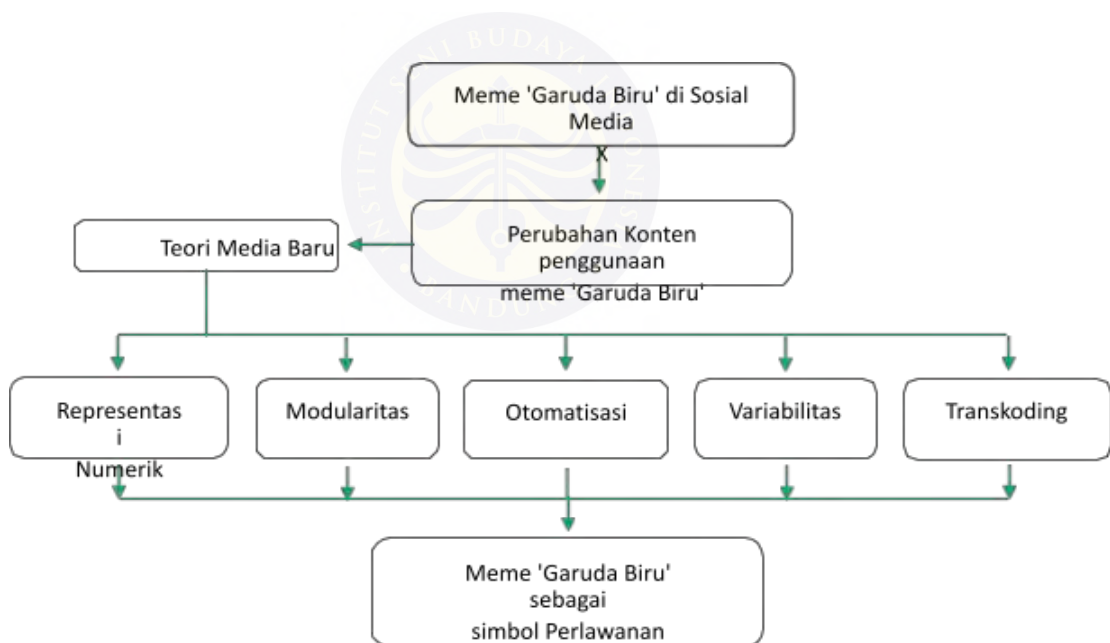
Meme 'Garuda Biru' di Sosial Media

X

Perubahan Konten penggunaan meme 'Garuda Biru'

Teori Media Baru

Representas i Numerik

Modularitas

Otomatisasi

Variabilitas

Transkoding

Meme 'Garuda Biru' sebagai simbol Perlawanan